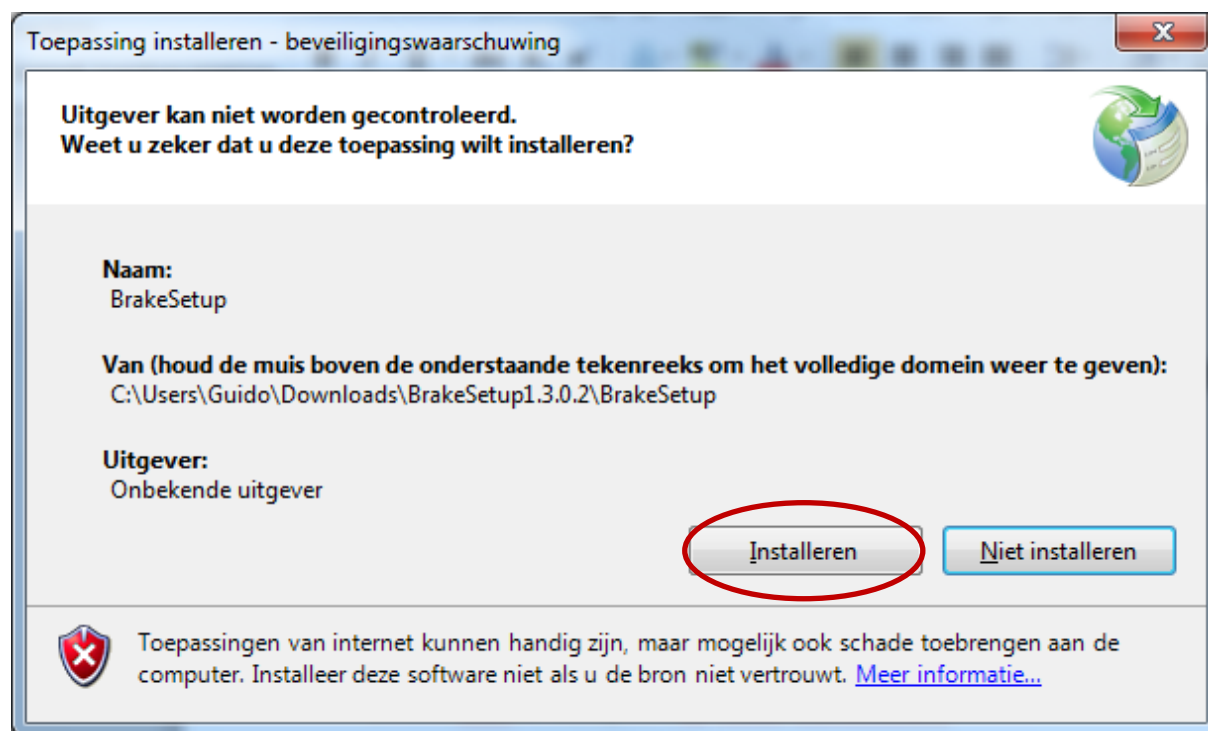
Toepassing installeren - beveiligingswaarschuwing

Uitgever kan niet worden gecontroleerd.
Weet u zeker dat u deze toepassing wilt installeren?

Naam:
BrakeSetup

Van (houd de muis boven de onderstaande tekenreeks om het volledige domein weer te geven):
C:\Users\Guido\Downloads\BrakeSetup1.3.0.2\BrakeSetup

Uitgever:
Onbekende uitgever

Installeren

Niet installeren

Toepassingen van internet kunnen handig zijn, maar mogelijk ook schade toebrengen aan de computer. Installeer deze software niet als u de bron niet vertrouwt. Meer informatie...